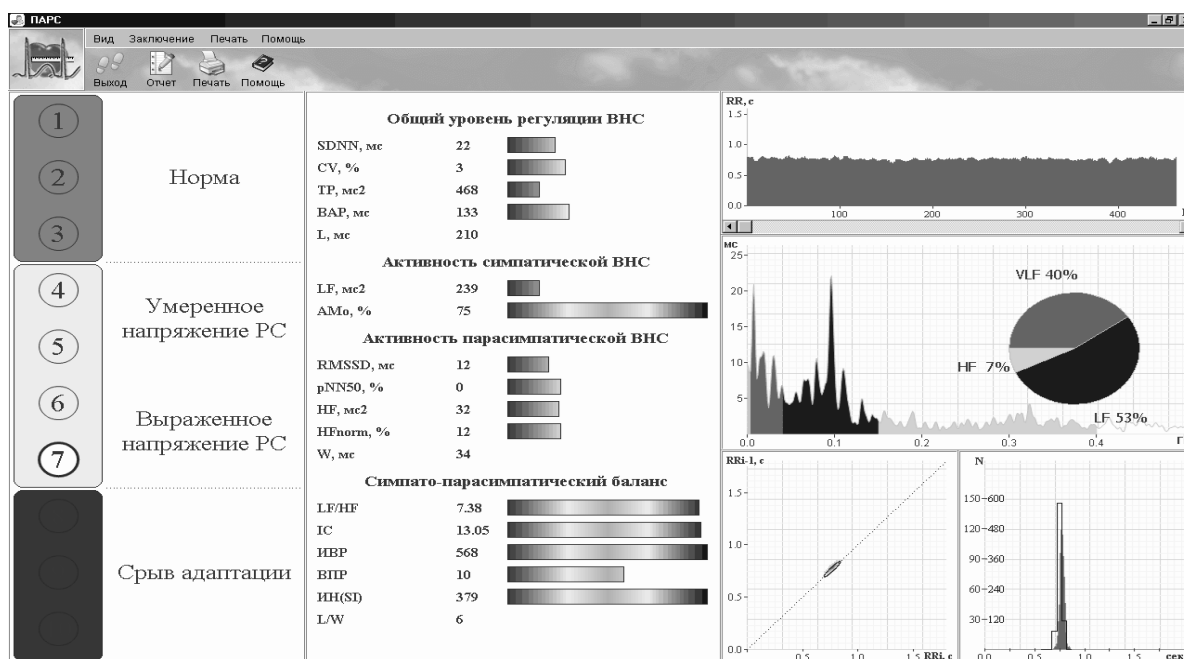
ПАРС

Вид Заключение Печать Помощь

Выход Отчет Печать Помощь

1
2
3
Норма

4
Умеренное напряжение РС
5
6
Выраженное напряжение РС
7

Срыв адаптации

Общий уровень регуляции ВНС

| | |
|---|---|
| SDNN, мс | 22 |
| CV, % | 3 |
| TP, мс2 | 468 |
| ВАР, мс | 133 |
| L, мс | 210 |

Активность симпатической ВНС

| | |
|---|---|
| LF, мс2 | 239 |
| AMo, % | 75 |

Активность парасимпатической ВНС

| | |
|---|---|
| RMSSD, мс | 12 |
| pNN50, % | 0 |
| HF, мс2 | 32 |
| HFnorm, % | 12 |
| W, мс | 34 |

Симпато-парасимпатический баланс

| | |
|---|---|
| LF/HF | 7.38 |
| IC | 13.05 |
| ИВР | 568 |
| ВПР | 10 |
| ИН(SI) | 379 |
| L/W | 6 |

RR, с
1.5
1.0
0.5
0.0
100 200 300 400

мс
25
20
15
10
5
0.0 0.1 0.2 0.3 0.4 Г
VLF 40%
HF 7%
LF 53%

RRi-1, с
1.5
1.0
0.5
0.0
0.5 1.0 1.5 RRi, с

N
150-600
120-480
90-360
60-240
30-120
0.0 0.5 1.0 1.5 сек